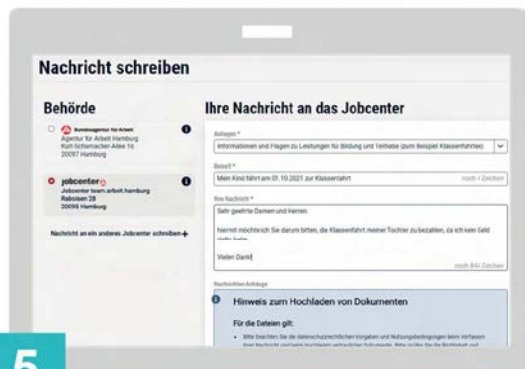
Nachricht schreiben

Behörde

Bundesagentur für Arbeit
Agentur für Arbeit Hamburg
Kurt-Schumacher-Allee 16
20097 Hamburg

jobcenter
Jobcenter team.arbeit.hamburg
Raboisen 28
20095 Hamburg

Nachricht an ein anderes Jobcenter schreiben +

Ihre Nachricht an das Jobcenter

Anliegen *
Informationen und Fragen zu Leistungen für Bildung und Teilhabe (zum Beispiel Klassenfahrten)

Betreff *
Mein Kind fährt am 01.10.2021 zur Klassenfahrt
noch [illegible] Zeichen

Ihre Nachricht *
Sehr geehrte Damen und Herren,

hiermit möchte ich Sie darum bitten, die Klassenfahrt meiner Tochter zu bezahlen, da ich kein Geld dafür habe.

Vielen Dank!
noch 844 Zeichen

Nachrichten-Anhänge

Hinweis zum Hochladen von Dokumenten

Für die Dateien gilt:

• Bitte beachten Sie die datenschutzrechtlichen Vorgaben und Nutzungsbedingungen beim Verfassen Ihrer Nachricht und beim Hochladen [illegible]

5